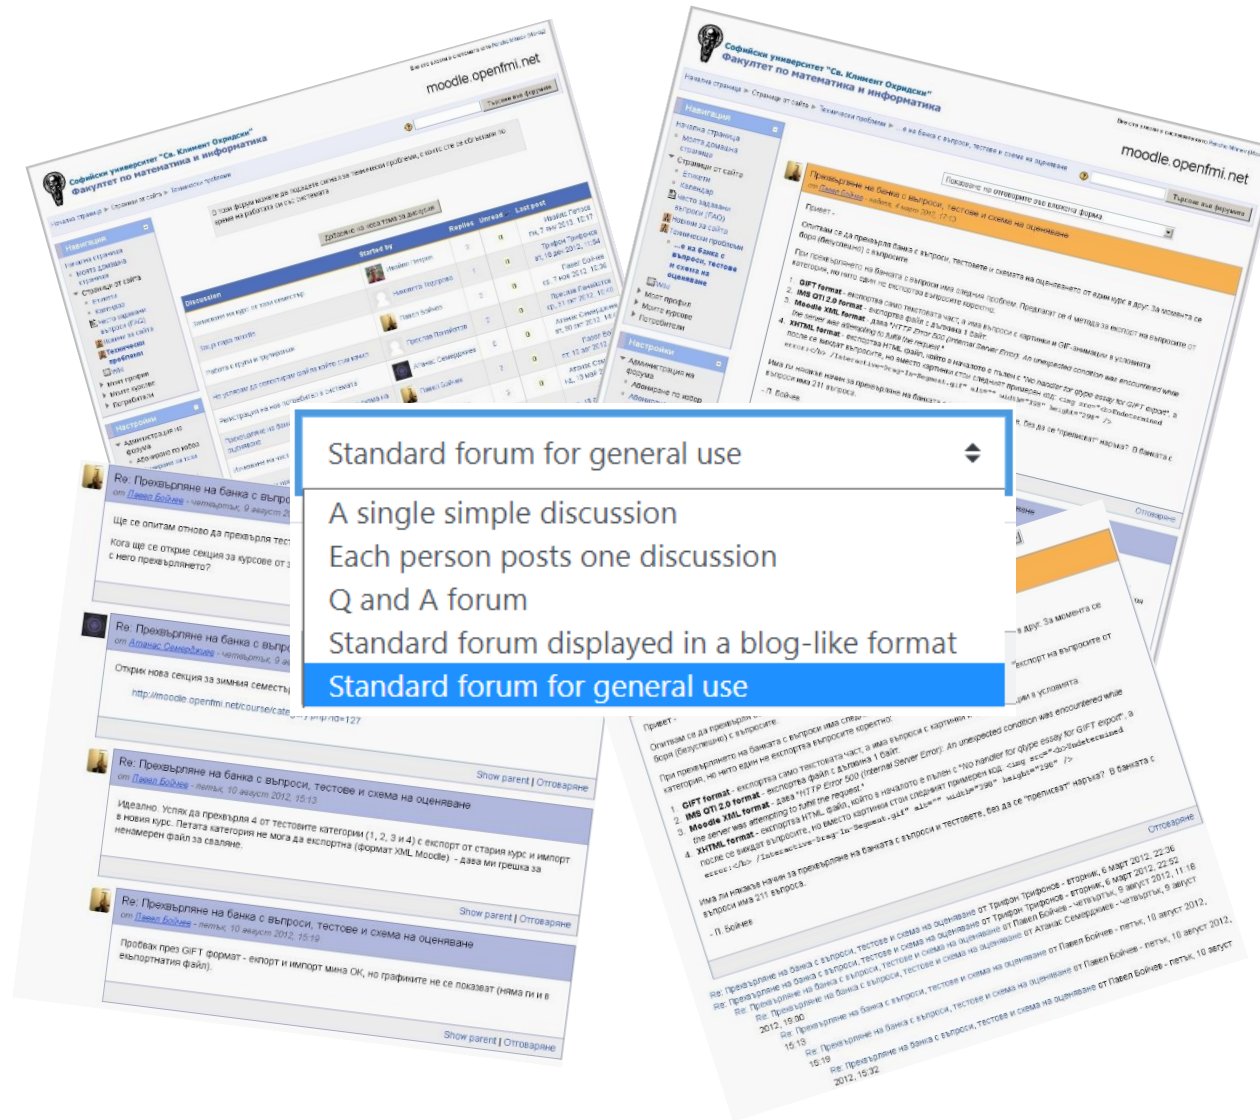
Standard forum for general use

A single simple discussion
Each person posts one discussion
Q and A forum
Standard forum displayed in a blog-like format
Standard forum for general use

Софийски университет "Св. Климент Охридски"
Факултет по математика и информатика

moodle.openfmi.net

Софийски университет "Св. Климент Охридски"
Факултет по математика и информатика

moodle.openfmi.net

Навигация

Настройки

Discussion

Started by

Replies

Unread

Last post

Re: Прехвърляне на банка с въпроси, тестове и схема на оценяване
от Павел Бойчев - петък, 10 август 2012, 15:13

Идеално. Успях да прехвърля 4 от тестовите категории (1, 2, 3 и 4) с експорт от стария курс и импорт в новия курс. Петата категория не мога да експортна (формат XML Moodle) - дава ми грешка за ненамерен файл за сваляне.

Show parent | Отговаряне

Re: Прехвърляне на банка с въпроси, тестове и схема на оценяване
от Павел Бойчев - петък, 10 август 2012, 15:19

Пробвах през GIFT формат - експорт и импорт минa OK, но графиките не се показват (няма ги и в експортнатия файл).

Show parent | Отговаряне

Re: Прехвърляне на банка с въпро
от Павел Бойчев - четвъртък, 9 август 2

Ще се опитам отново да прехвърля тест

Кога ще се открие секция за курсове от
с него прехвърлянето?

Re: Прехвърляне на банка с въпро
от Атанас Семерджиев - четвъртък, 9 а

Открих нова секция за зимния семест

http://moodle.openfmi.net/course/cate

Прехвърляне на банка с въпроси, тестове и схема на оценяване

Привет -

Отговаряне

- П. Бойчев